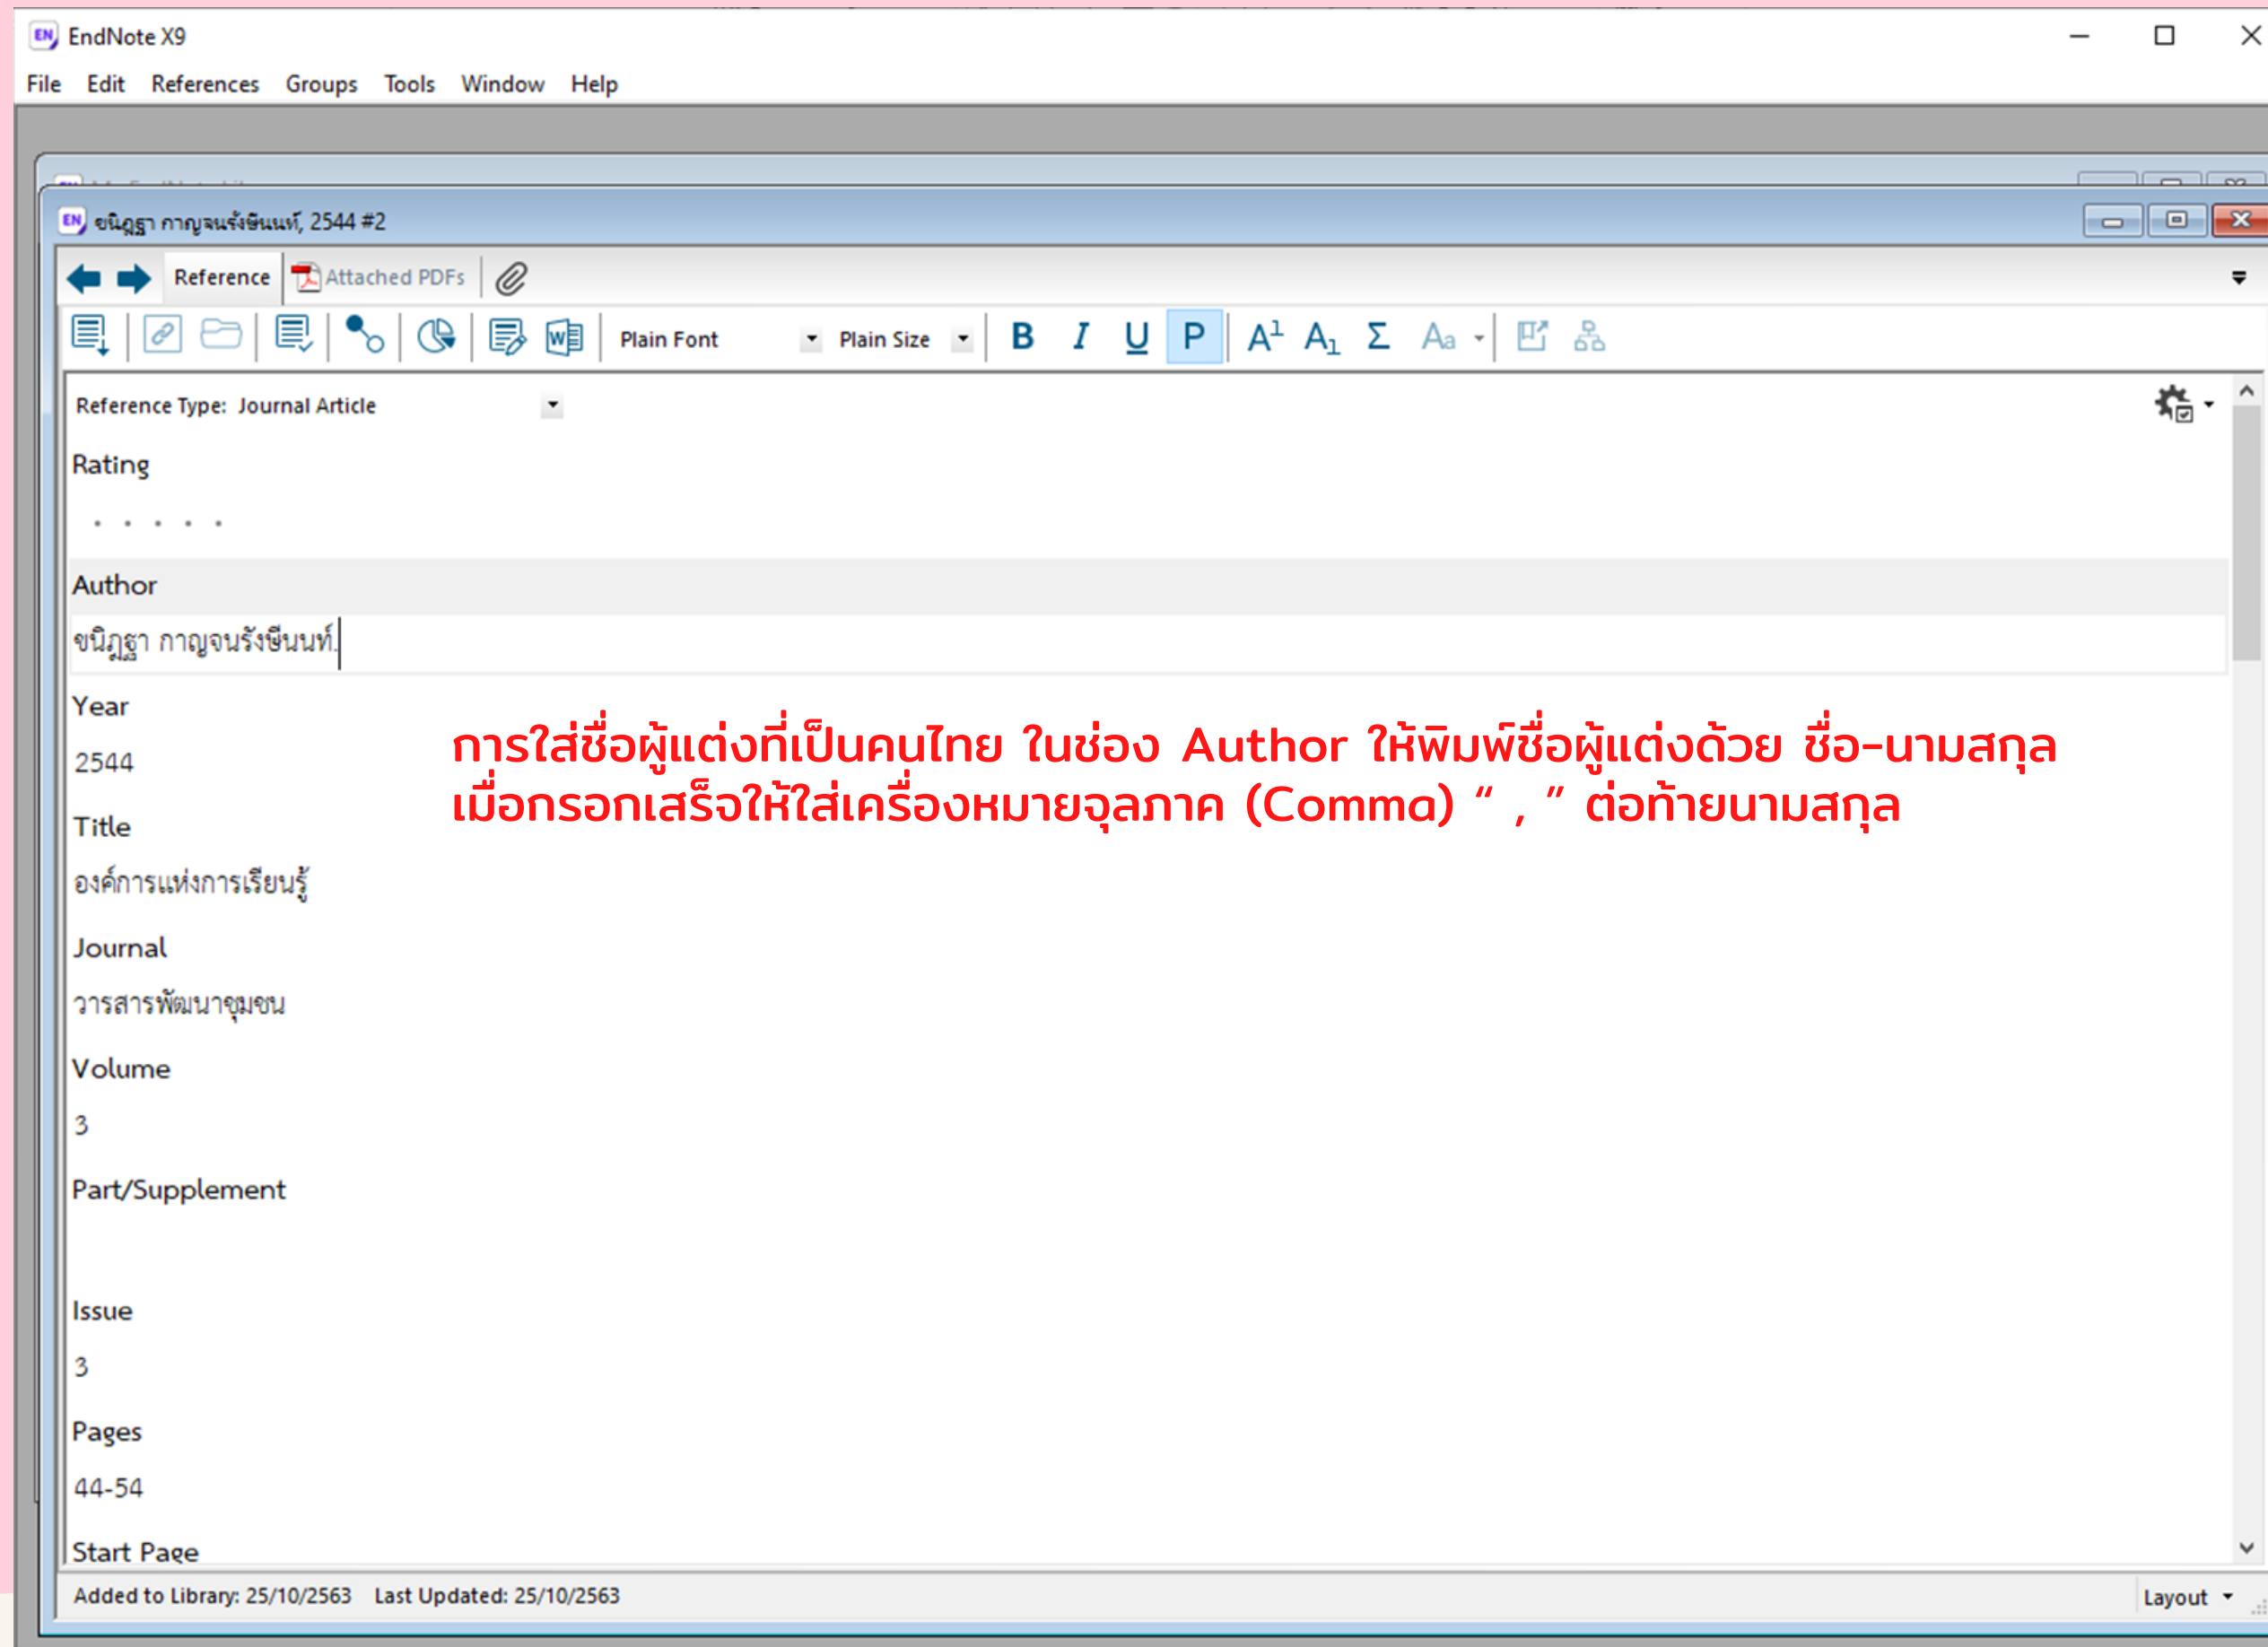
EndNote X9

File Edit References Groups Tools Window Help

ขนิฏฐา กาญจนรังษีนนท์, 2544 #2

Reference Attached PDFs

Plain Font Plain Size B I U P $A^1$ $A_1$ Σ Aa

Reference Type: Journal Article

Rating

Author

ขนิฏฐา กาญจนรังษีนนท์,

Year

2544

Title

องค์การแห่งการเรียนรู้

Journal

วารสารพัฒนาชุมชน

Volume

3

Part/Supplement

Issue

3

Pages

44-54

Start Page

การใส่ชื่อผู้แต่งที่เป็นคนไทย ในช่อง Author ให้พิมพ์ชื่อผู้แต่งด้วย ชื่อ-นามสกุล เมื่อกรอกเสร็จให้ใส่เครื่องหมายจุลภาค (Comma) " , " ต่อท้ายนามสกุล

Added to Library: 25/10/2563 Last Updated: 25/10/2563

Layout